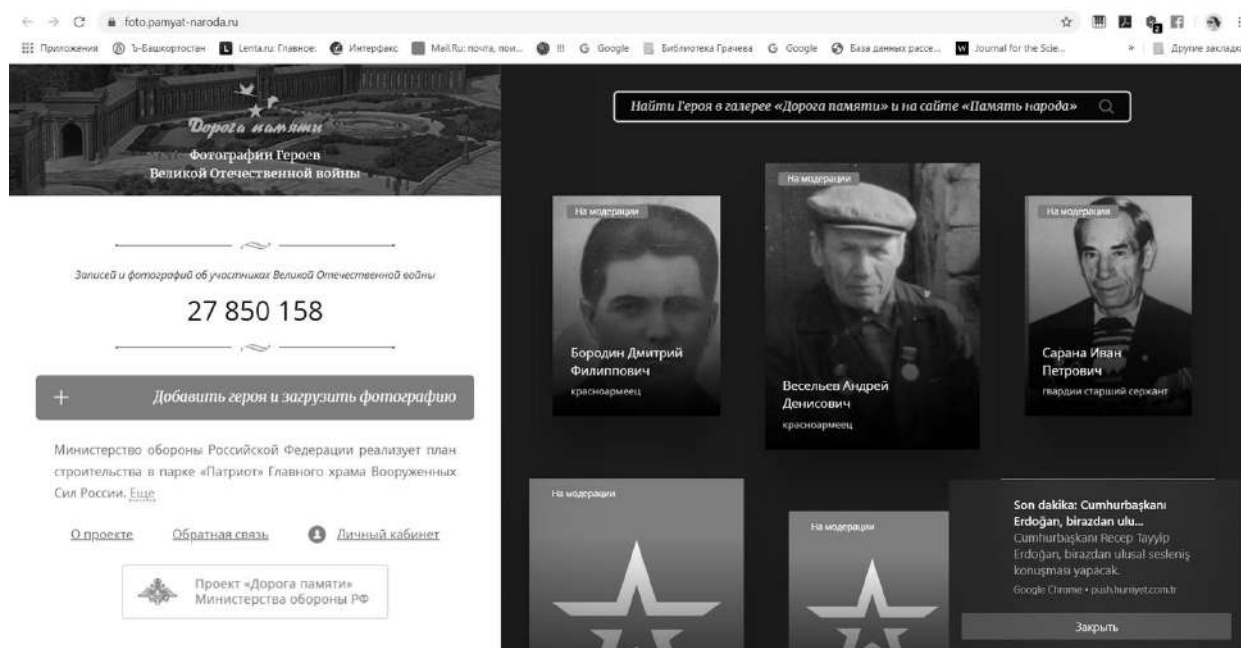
foto.pamyat-naroda.ru

Приложения Ъ-Башкортостан Lenta.ru: Главное: Интерфакс Mail.Ru: почта, пои... Google Библиотека Грачева Google База данных рассе... Journal for the Scie... Другие закладки

Дорога памяти
Фотографии Героев Великой Отечественной войны

Найти Героя в галерее «Дорога памяти» и на сайте «Память народа»

Записей и фотографий об участниках Великой Отечественной войны

27 850 158

+ Добавить героя и загрузить фотографию

Министерство обороны Российской Федерации реализует план строительства в парке «Патриот» Главного храма Вооруженных Сил России. Еще

О проекте Обратная связь Личный кабинет

Проект «Дорога памяти» Министерства обороны РФ

На модерации
Бородин Дмитрий Филиппович
красноармеец

На модерации
Весельев Андрей Денисович
красноармеец

На модерации
Сарана Иван Петрович
гвардии старший сержант

На модерации

На модерации

Son dakika: Cumhurbaşkanı Erdoğan, birazdan ulu...
Cumhurbaşkanı Recep Tayyip Erdoğan, birazdan ulusal sesleniş konuşması yapacak.
Google Chrome • push.hurriyet.com.tr

Закрыть